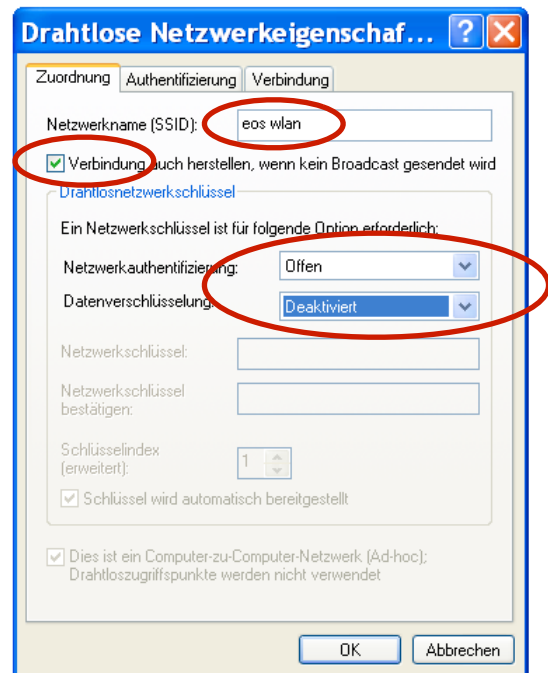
Drahtlose Netzwerkeigenschaf...

Zuordnung | Authentifizierung | Verbindung

Netzwerkname (SSID): eos wlan

Verbindung auch herstellen, wenn kein Broadcast gesendet wird

Drahtlosnetzwerkschlüssel

Ein Netzwerkschlüssel ist für folgende Option erforderlich:

Netzwerkauthentifizierung: Offen

Datenverschlüsselung: Deaktiviert

Netzwerkschlüssel:

Netzwerkschlüssel bestätigen:

Schlüsselindex (erweitert): 1

Schlüssel wird automatisch bereitgestellt

Dies ist ein Computer-zu-Computer-Netzwerk (Ad-hoc); Drahtloszugriffspunkte werden nicht verwendet

OK | Abbrechen